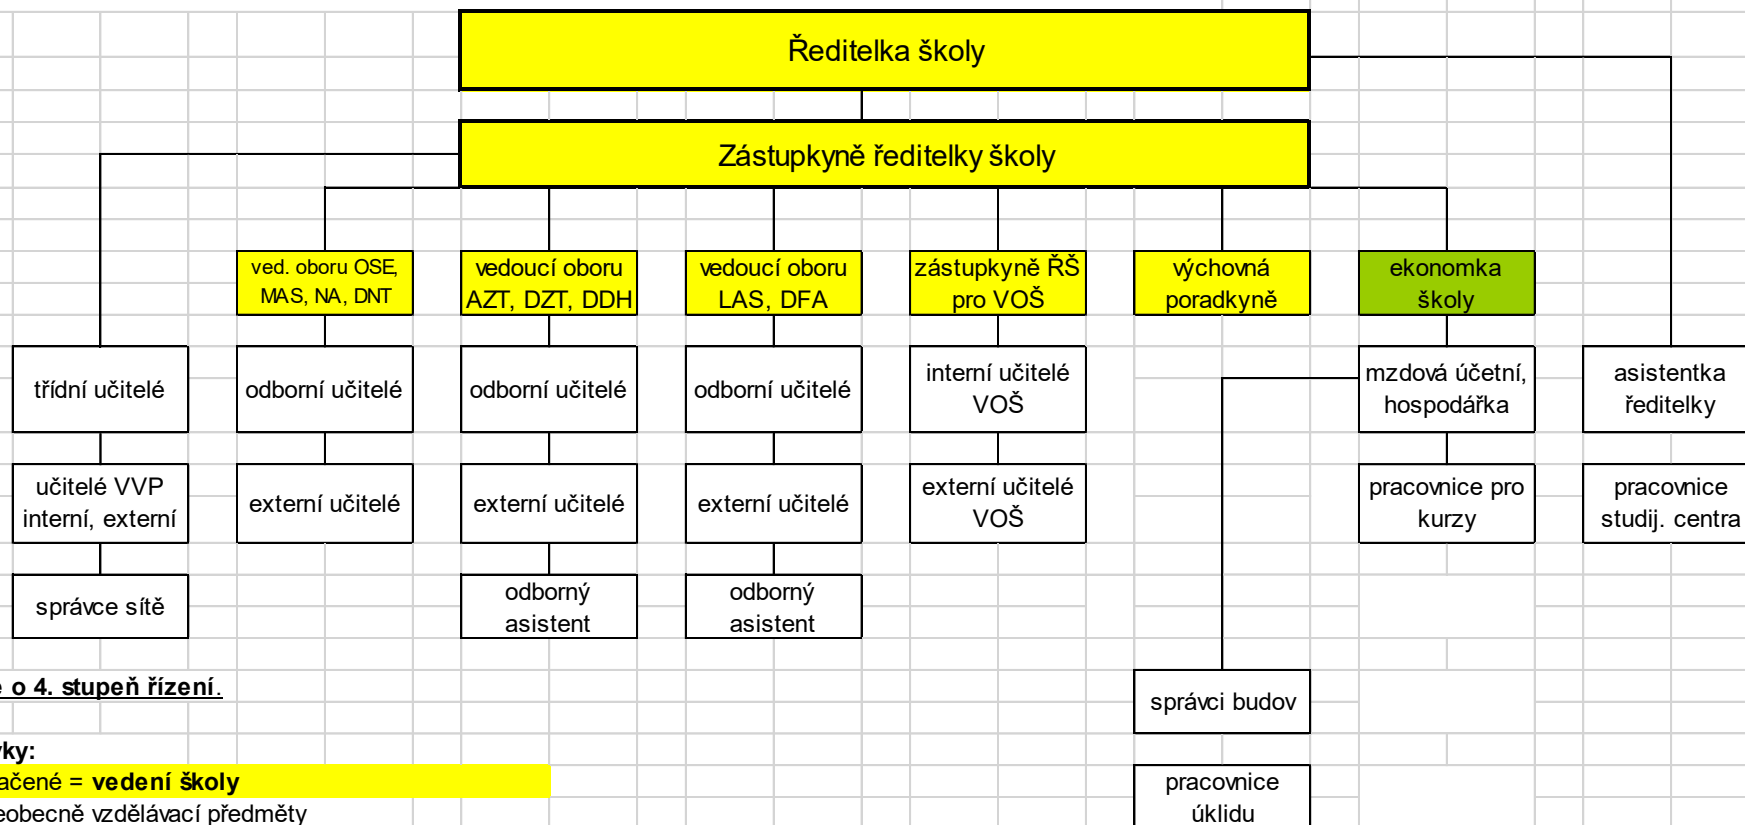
Ředitelka školy

Zástupkyně ředitelky školy

ved. oboru OSE, MAS, NA, DNT

vedoucí oboru AZT, DZT, DDH

vedoucí oboru LAS, DFA

zástupkyně ŘŠ pro VOŠ

výchovná poradkyně

ekonomka školy

třídní učitelé

odborní učitelé

odborní učitelé

odborní učitelé

interní učitelé VOŠ

mzdová účetní, hospodářka

asistentka ředitelky

učitelé VVP interní, externí

externí učitelé

externí učitelé

externí učitelé

externí učitelé VOŠ

pracovnice pro kurzy

pracovnice studij. centra

správce sítě

odborný asistent

odborný asistent

e o 4. stupeň řízení.

správci budov

rky:

ačené = vedení školy

eobecně vzdělávací předměty

pracovnice úklidu